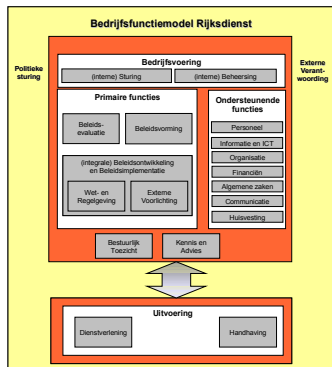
Bedrijfsfunctiemodel Rijksdienst

Politieke sturing

Externe Verantwoording

Bedrijfsvoering

(interne) Sturing

(interne) Beheersing

Primaire functies

Beleids-evaluatie

Beleidsvorming

(integrale) Beleidsontwikkeling en Beleidsimplementatie

Wet- en Regelgeving

Externe Voorlichting

Ondersteunende functies

Personeel

Informatie en ICT

Organisatie

Financiën

Algemene zaken

Communicatie

Huisvesting

Bestuurlijk Toezicht

Kennis en Advies

Uitvoering

Dienstverlening

Handhaving